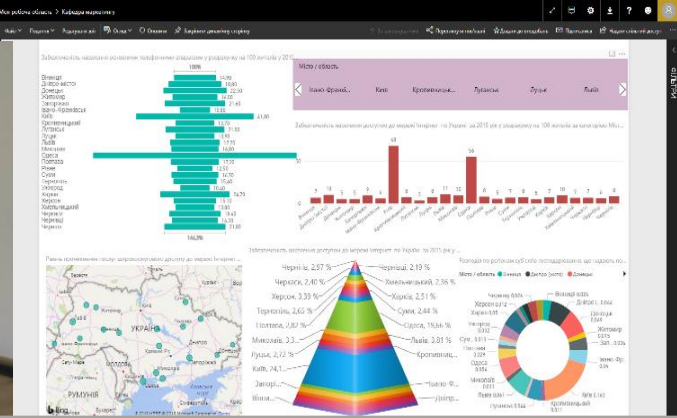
Мои рабочая область > Кафедра маркетингу

Файл Подшегь Эспортиват Опция Оповіщ Бирание динамічну справку

Забезпеченість населення основними телефонними апаратами у розрахунку на 100 жителів у 2015

100%

Вінниця 14,90
Дніпропетровськ
Донецьк
Житомир
Запоріжжя 21,40
Івано-Франківськ
Київ 41,80
Кропивницький
Луганськ
Луцьк
Львів
Миколаїв 14,80
Одеса
Полтава 15,10
Рівне
Суми
Тернопіль
Ужгород
Харків
Херсон
Хмельницький
Черкаси
Чернівці
Чернігів

146,90

Місто / область

Івано-Франкі... Київ Кропивницьки... Луганськ Луцьк

Забезпеченість населення доступом до мережі Інтернет по Україні за 2015 рік у розрахунку на 100 жителів за категорією Міс...

68
56

Рівень проникнення послуг широкосмугового доступу до мережі Інтернет у Україні

УКРАЇНА
РУМУНІЯ
bing

Забезпеченість населення доступом до мережі Інтернет по Україні за 2015 рік у ...

Чернігів, 2,97 %
Черкаси, 2,40 %
Херсон, 3,39 %
Тернопіль, 2,65 %
Полтава, 2,87 %
Миколаїв, 3,3...
Луцьк, 2,72 %
Київ, 74,1...
Запорі...
Вінн...
Чернівці, 2,19 %
Хмельницький...
Харків, 2,51 %
Суми, 2,44 %
Одеса, 15,66 %
Львів, 3,01 %
Кропивниц...
Чимне Ф...
Ужгород...

Розподіл по роках кількості абонентів, що підключені на...

Місто / область ● Вінниця ● Дніпро (місто) ● Донецьк